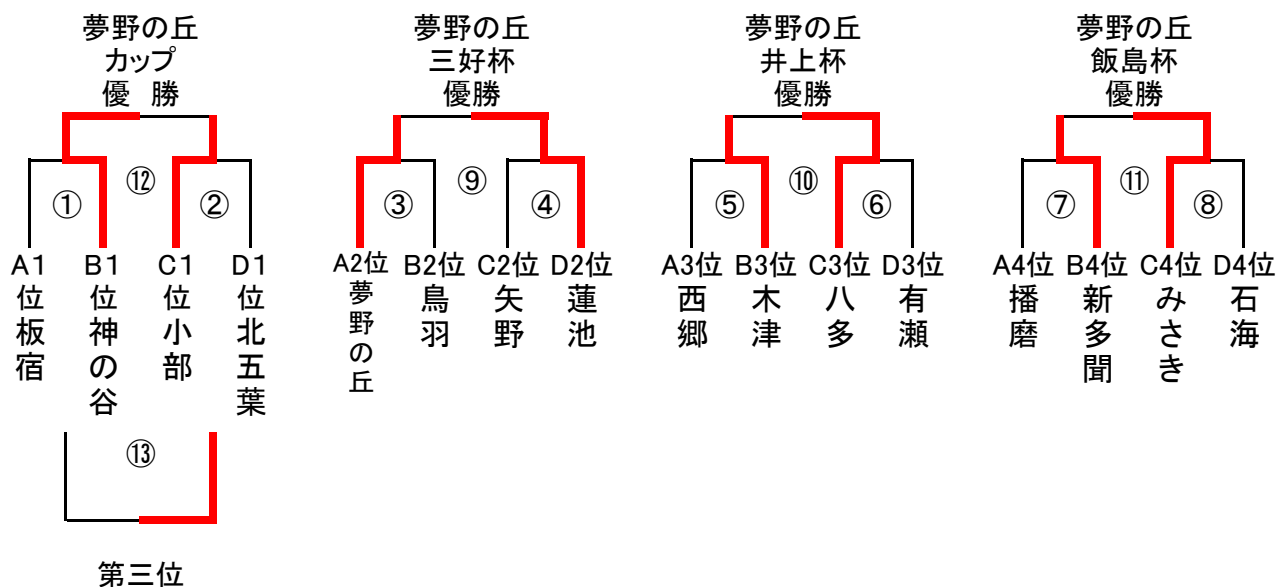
夢野の丘
カップ
優 勝

⑫

①

②

A1位板宿

B1位神の谷

C1位小部

D1位北五葉

⑬

第三位

夢野の丘
三好杯
優勝

⑨

③

④

A2位夢野の丘

B2位鳥羽

C2位矢野

D2位蓮池

夢野の丘
井上杯
優勝

⑩

⑤

⑥

A3位西郷

B3位木津

C3位八多

D3位有瀬

夢野の丘
飯島杯
優勝

⑪

⑦

⑧

A4位播磨

B4位新多聞

C4位みさき

D4位石海